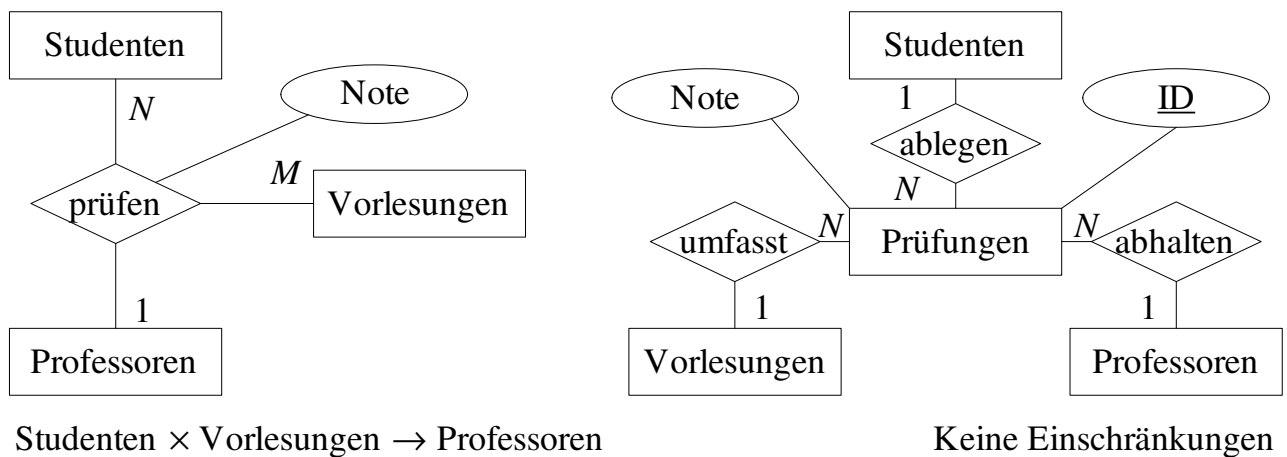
Studenten

$N$

Note

$M$

prüfen

Vorlesungen

1

Professoren

Studenten

Note

1

ID

ablegen

$N$

umfasst

$N$

Prüfungen

$N$

abhalten

1

1

Vorlesungen

Professoren

Studenten $\times$ Vorlesungen $\rightarrow$ Professoren

Keine Einschränkungen